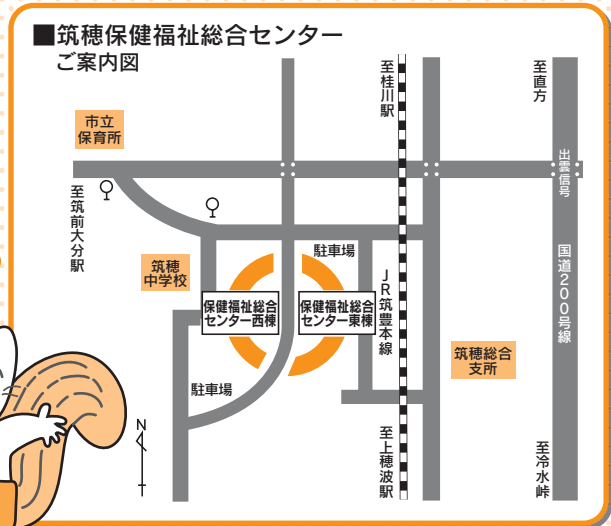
■筑穂保健福祉総合センター
ご案内図

至桂川駅

至直方

市立保育所

出雲信号

至筑前大分駅

駐車場

国道200号線

筑穂中学校

JR筑豊本線

保健福祉総合センター西棟

保健福祉総合センター東棟

筑穂総合支所

駐車場

N

至上穂波駅

至冷水峠